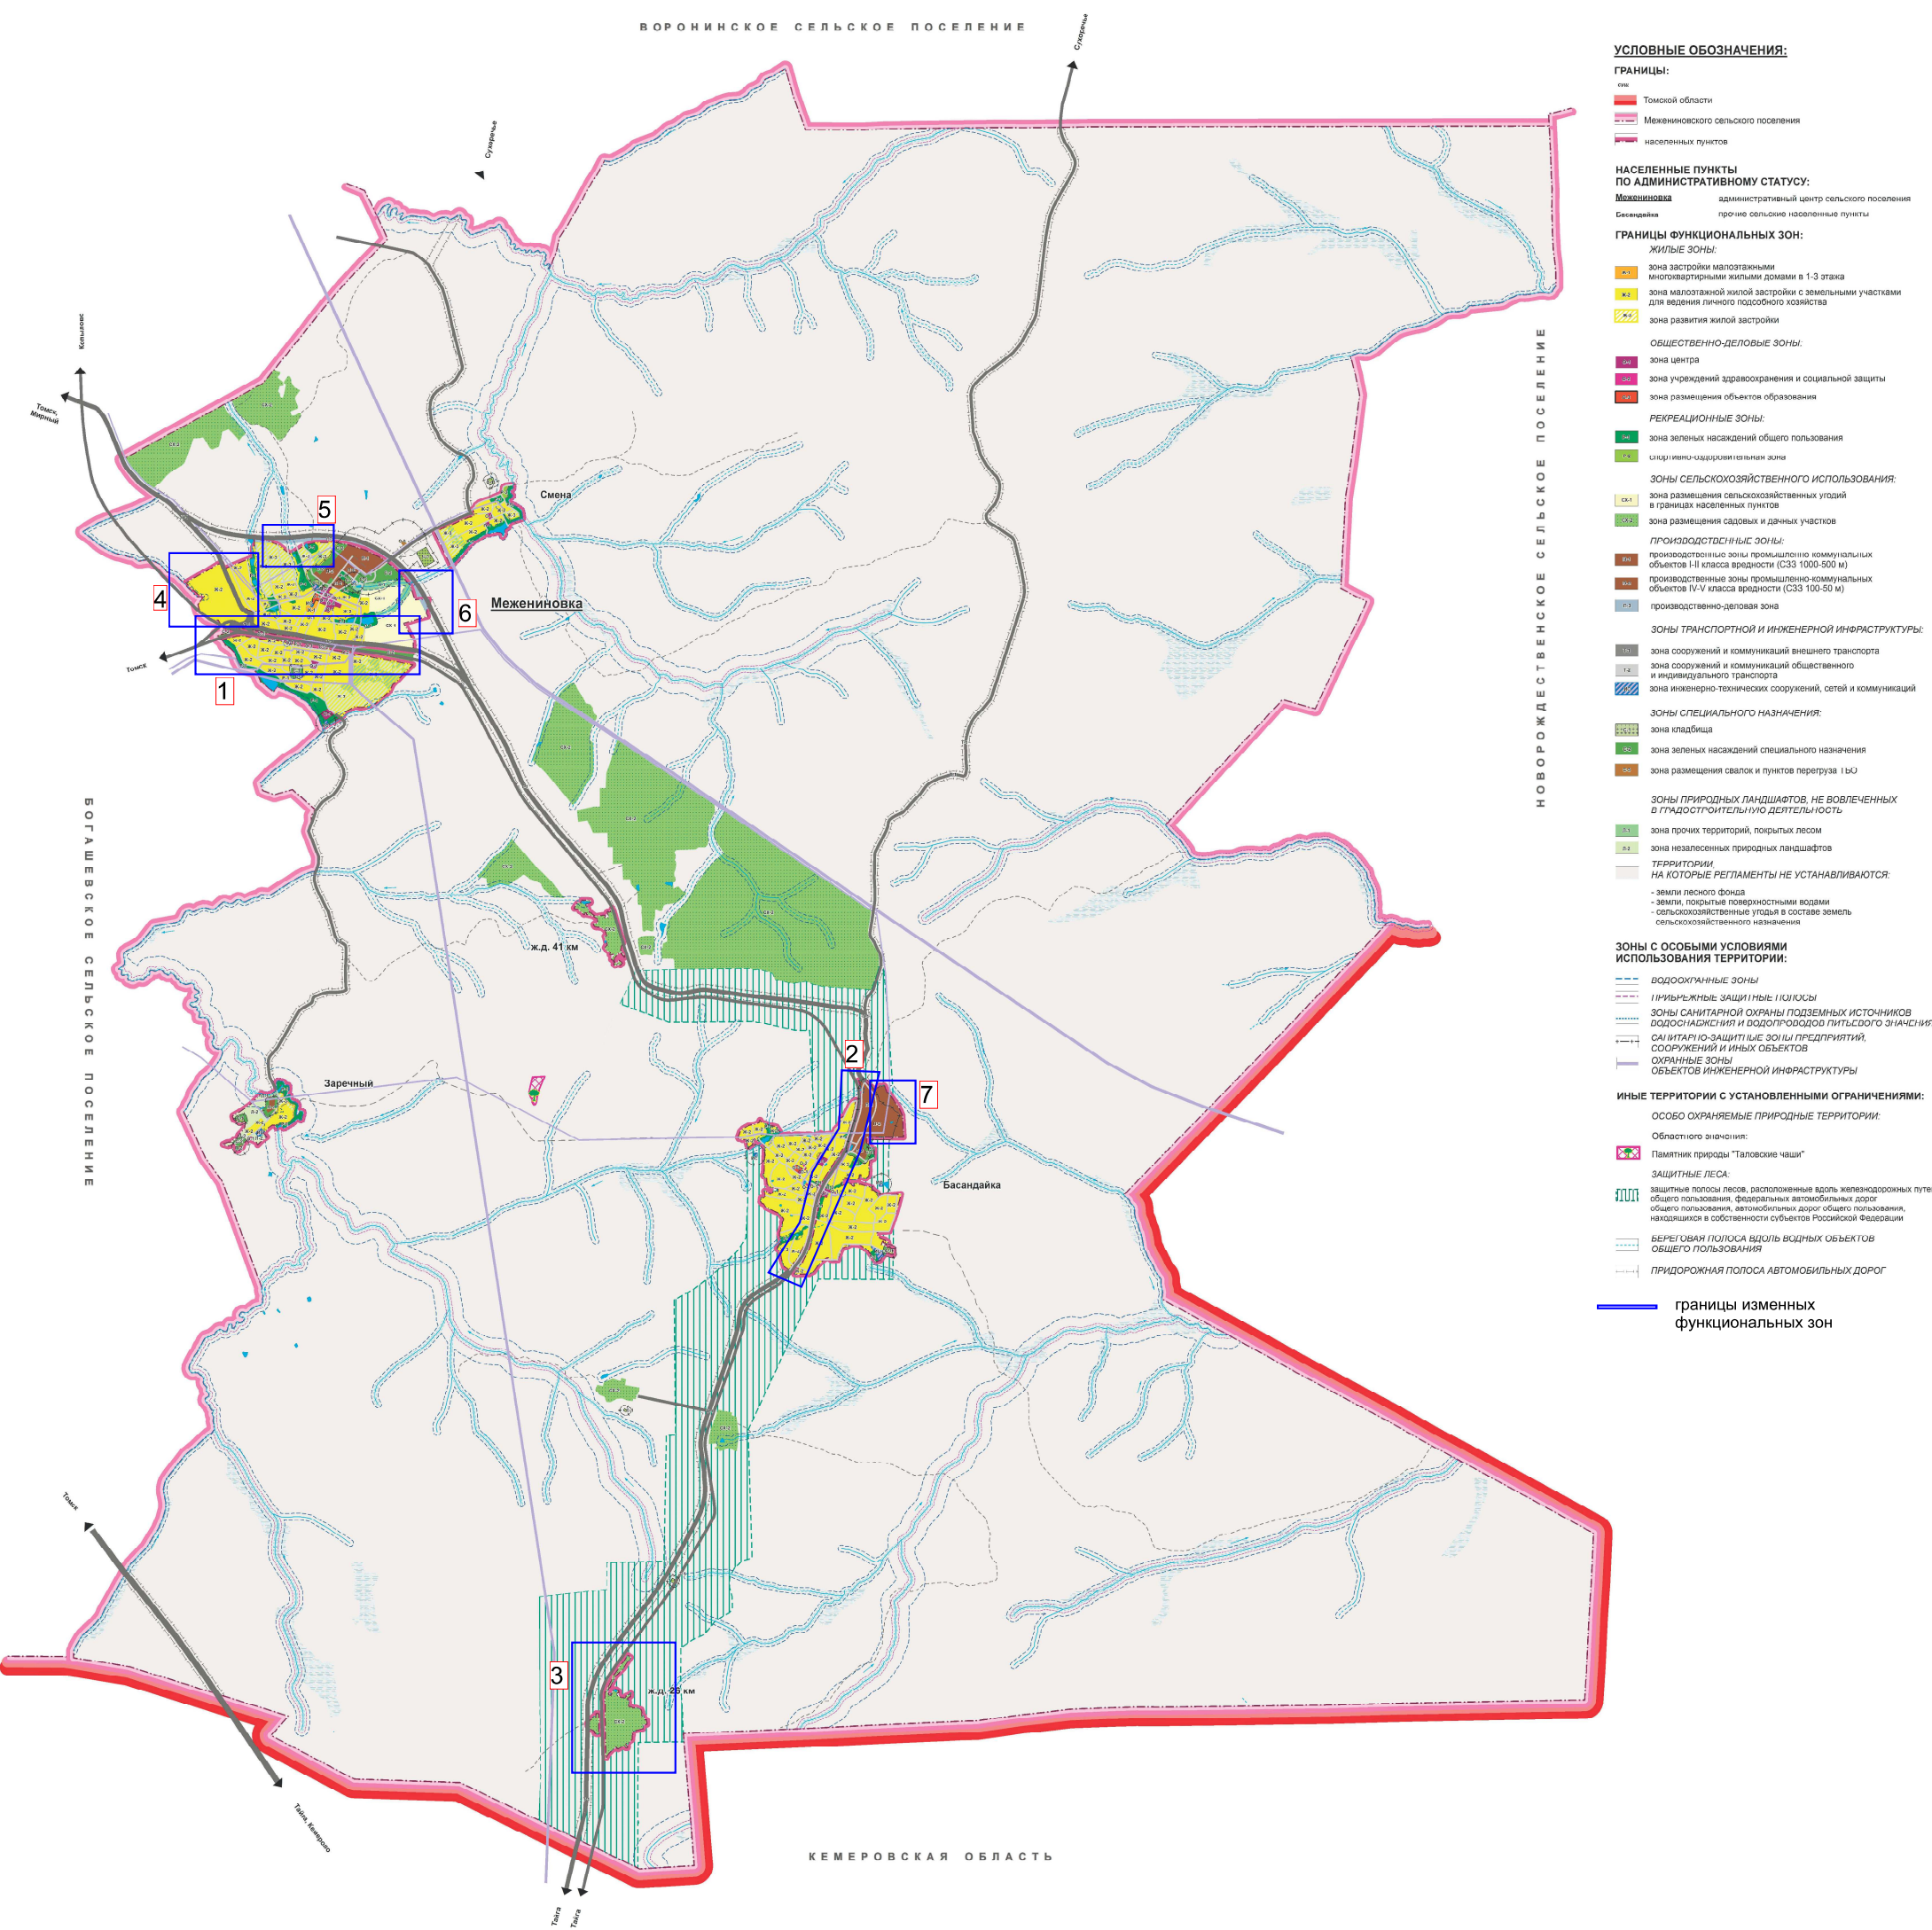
ВОРОНИНСКОЕ СЕЛЬСКОЕ ПОСЕЛЕНИЕ

Сухоречье

Сухоречье

Кольцевая

Томск, Мирный

Смена

Межениновка

Томск

5

4

6

1

ж.д. 41 км

Заречный

2

7

Басандайка

3

ж.д. 26 км

Томск

Тайга, Кемерово

Тайга

Тайга

БОГАШЕВСКОЕ СЕЛЬСКОЕ ПОСЕЛЕНИЕ

НОВОРОЖДЕСТВЕНСКОЕ СЕЛЬСКОЕ ПОСЕЛЕНИЕ

КЕМЕРОВСКАЯ ОБЛАСТЬ

УСЛОВНЫЕ ОБОЗНАЧЕНИЯ:

ГРАНИЦЫ:

Томской области

Межениновского сельского поселения

населенных пунктов

НАСЕЛЕННЫЕ ПУНКТЫ ПО АДМИНИСТРАТИВНОМУ СТАТУСУ:

Межениновка — административный центр сельского поселения

Басандайка — прочие сельские населенные пункты

ГРАНИЦЫ ФУНКЦИОНАЛЬНЫХ ЗОН:

ЖИЛЫЕ ЗОНЫ:

Ж-1 зона застройки малоэтажными многоквартирными жилыми домами в 1-3 этажа

Ж-2 зона малоэтажной жилой застройки с земельными участками для ведения личного подсобного хозяйства

Ж-3 зона развития жилой застройки

ОБЩЕСТВЕННО-ДЕЛОВЫЕ ЗОНЫ:

зона центра

зона учреждений здравоохранения и социальной защиты

зона размещения объектов образования

РЕКРЕАЦИОННЫЕ ЗОНЫ:

зона зеленых насаждений общего пользования

спортивно-оздоровительная зона

ЗОНЫ СЕЛЬСКОХОЗЯЙСТВЕННОГО ИСПОЛЬЗОВАНИЯ:

СХ-1 зона размещения сельскохозяйственных угодий в границах населенных пунктов

СХ-2 зона размещения садовых и дачных участков

ПРОИЗВОДСТВЕННЫЕ ЗОНЫ:

производственные зоны промышленно-коммунальных объектов I-II класса вредности (СЗЗ 1000-500 м)

производственные зоны промышленно-коммунальных объектов IV-V класса вредности (СЗЗ 100-50 м)

производственно-деловая зона

ЗОНЫ ТРАНСПОРТНОЙ И ИНЖЕНЕРНОЙ ИНФРАСТРУКТУРЫ:

зона сооружений и коммуникаций внешнего транспорта

зона сооружений и коммуникаций общественного и индивидуального транспорта

зона инженерно-технических сооружений, сетей и коммуникаций

ЗОНЫ СПЕЦИАЛЬНОГО НАЗНАЧЕНИЯ:

зона кладбища

зона зеленых насаждений специального назначения

зона размещения свалок и пунктов перегруза ТБО

ЗОНЫ ПРИРОДНЫХ ЛАНДШАФТОВ, НЕ ВОВЛЕЧЕННЫХ В ГРАДОСТРОИТЕЛЬНУЮ ДЕЯТЕЛЬНОСТЬ

зона прочих территорий, покрытых лесом

зона незалесенных природных ландшафтов

ТЕРРИТОРИИ, НА КОТОРЫЕ РЕГЛАМЕНТЫ НЕ УСТАНАВЛИВАЮТСЯ:
- земли лесного фонда
- земли, покрытые поверхностными водами
- сельскохозяйственные угодья в составе земель сельскохозяйственного назначения

ЗОНЫ С ОСОБЫМИ УСЛОВИЯМИ ИСПОЛЬЗОВАНИЯ ТЕРРИТОРИИ:

ВОДООХРАННЫЕ ЗОНЫ

ПРИБРЕЖНЫЕ ЗАЩИТНЫЕ ПОЛОСЫ

ЗОНЫ САНИТАРНОЙ ОХРАНЫ ПОДЗЕМНЫХ ИСТОЧНИКОВ ВОДОСНАБЖЕНИЯ И ВОДОПРОВОДОВ ПИТЬЕВОГО ЗНАЧЕНИЯ

САНИТАРНО-ЗАЩИТНЫЕ ЗОНЫ ПРЕДПРИЯТИЙ, СООРУЖЕНИЙ И ИНЫХ ОБЪЕКТОВ

ОХРАННЫЕ ЗОНЫ ОБЪЕКТОВ ИНЖЕНЕРНОЙ ИНФРАСТРУКТУРЫ

ИНЫЕ ТЕРРИТОРИИ С УСТАНОВЛЕННЫМИ ОГРАНИЧЕНИЯМИ:

ОСОБО ОХРАНЯЕМЫЕ ПРИРОДНЫЕ ТЕРРИТОРИИ:

Областного значения:

Памятник природы "Таловские чаши"

ЗАЩИТНЫЕ ЛЕСА:

защитные полосы лесов, расположенные вдоль железнодорожных путей общего пользования, федеральных автомобильных дорог общего пользования, автомобильных дорог общего пользования, находящихся в собственности субъектов Российской Федерации

БЕРЕГОВАЯ ПОЛОСА ВДОЛЬ ВОДНЫХ ОБЪЕКТОВ ОБЩЕГО ПОЛЬЗОВАНИЯ

ПРИДОРОЖНАЯ ПОЛОСА АВТОМОБИЛЬНЫХ ДОРОГ

границы изменных функциональных зон